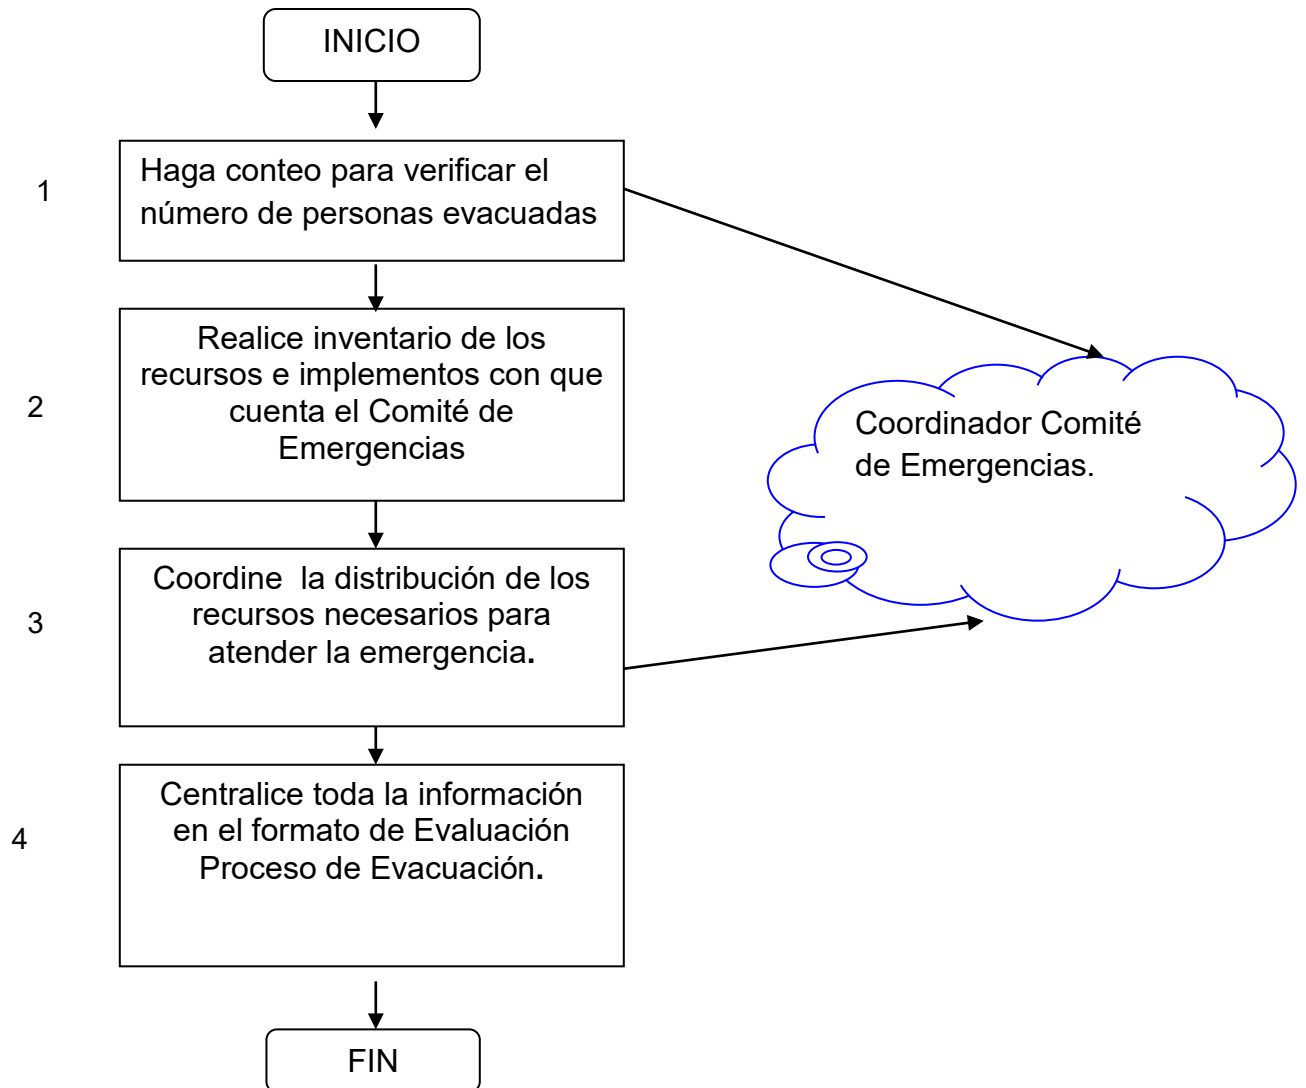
INICIO

1

Haga conteo para verificar el número de personas evacuadas

2

Realice inventario de los recursos e implementos con que cuenta el Comité de Emergencias

Coordinador Comité de Emergencias.

3

Coordine  la distribución de los recursos necesarios para atender la emergencia.

4

Centralice toda la información en el formato de Evaluación Proceso de Evacuación.

FIN